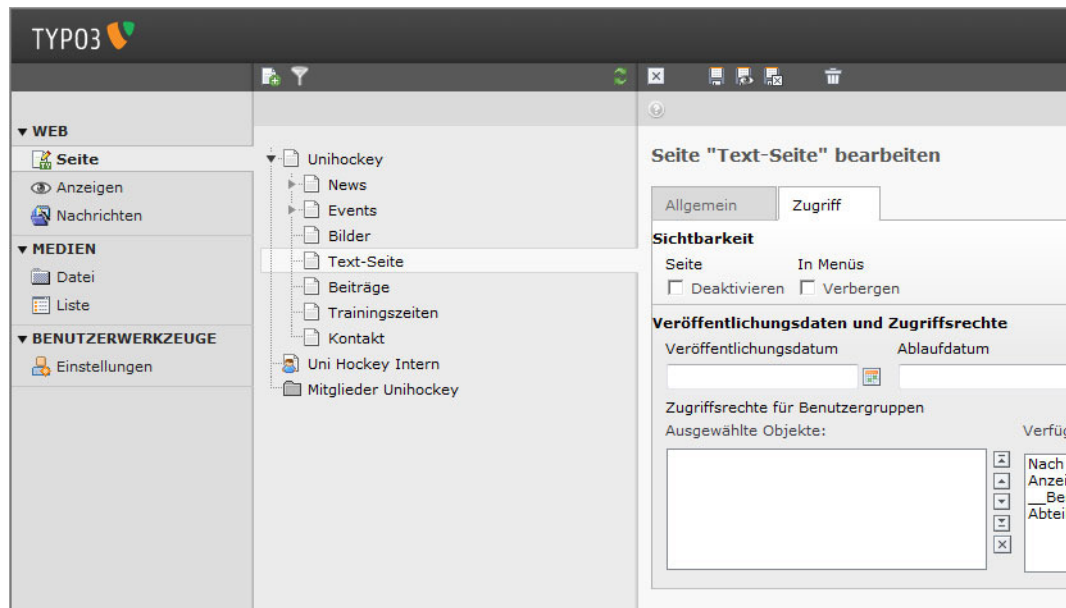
TYPO3

▾ WEB
Seite
Anzeigen
Nachrichten
▾ MEDIEN
Datei
Liste
▾ BENUTZERWERKZEUGE
Einstellungen

Unihockey
News
Events
Bilder
Text-Seite
Beiträge
Trainingszeiten
Kontakt
Uni Hockey Intern
Mitglieder Unihockey

Seite "Text-Seite" bearbeiten

Allgemein
Zugriff

Sichtbarkeit
Seite
Deaktivieren
In Menüs
Verbergen

Veröffentlichungsdaten und Zugriffsrechte
Veröffentlichungsdatum
Ablaufdatum

Zugriffsrechte für Benutzergruppen
Ausgewählte Objekte:
Verfüg

Nach
Anzei
__Be
Abtei